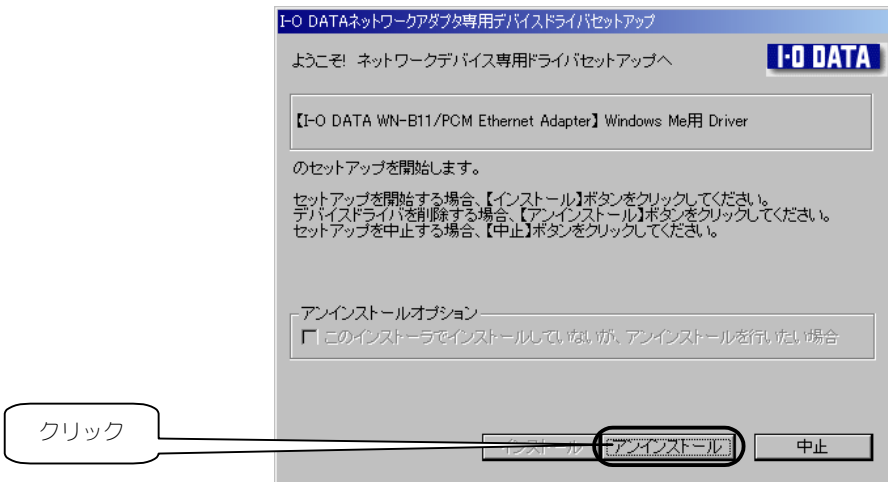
I-O DATAネットワークアダプタ専用デバイスドライバセットアップ

ようこそ! ネットワークデバイス専用ドライバセットアップへ

I-O DATA

【I-O DATA WN-B11/PCM Ethernet Adapter】 Windows Me用 Driver

のセットアップを開始します。

セットアップを開始する場合、【インストール】ボタンをクリックしてください。
デバイスドライバを削除する場合、【アンインストール】ボタンをクリックしてください。
セットアップを中止する場合、【中止】ボタンをクリックしてください。

アンインストールオプション

このインストーラでインストールしていないが、アンインストールを行いたい場合

クリック

インストール

アンインストール

中止